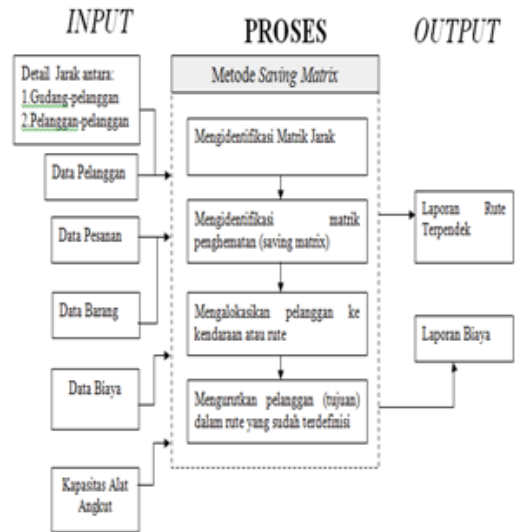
INPUT

PROSES

OUTPUT

Detail Jarak antara:
1.Gudang-pelanggan
2.Pelanggan-pelanggan

Data Pelanggan

Data Pesanan

Data Barang

Data Biaya

Kapasitas Alat Angkut

Metode Saving Matrix

Mengidentifikasi Matrik Jarak

Mengidentifikasi matrik penghematan (saving matrix)

Mengalokasikan pelanggan ke kendaraan atau rute

Mengurutkan pelanggan (tujuan) dalam rute yang sudah terdefinisi

Laporan Rute Terpendek

Laporan Biaya